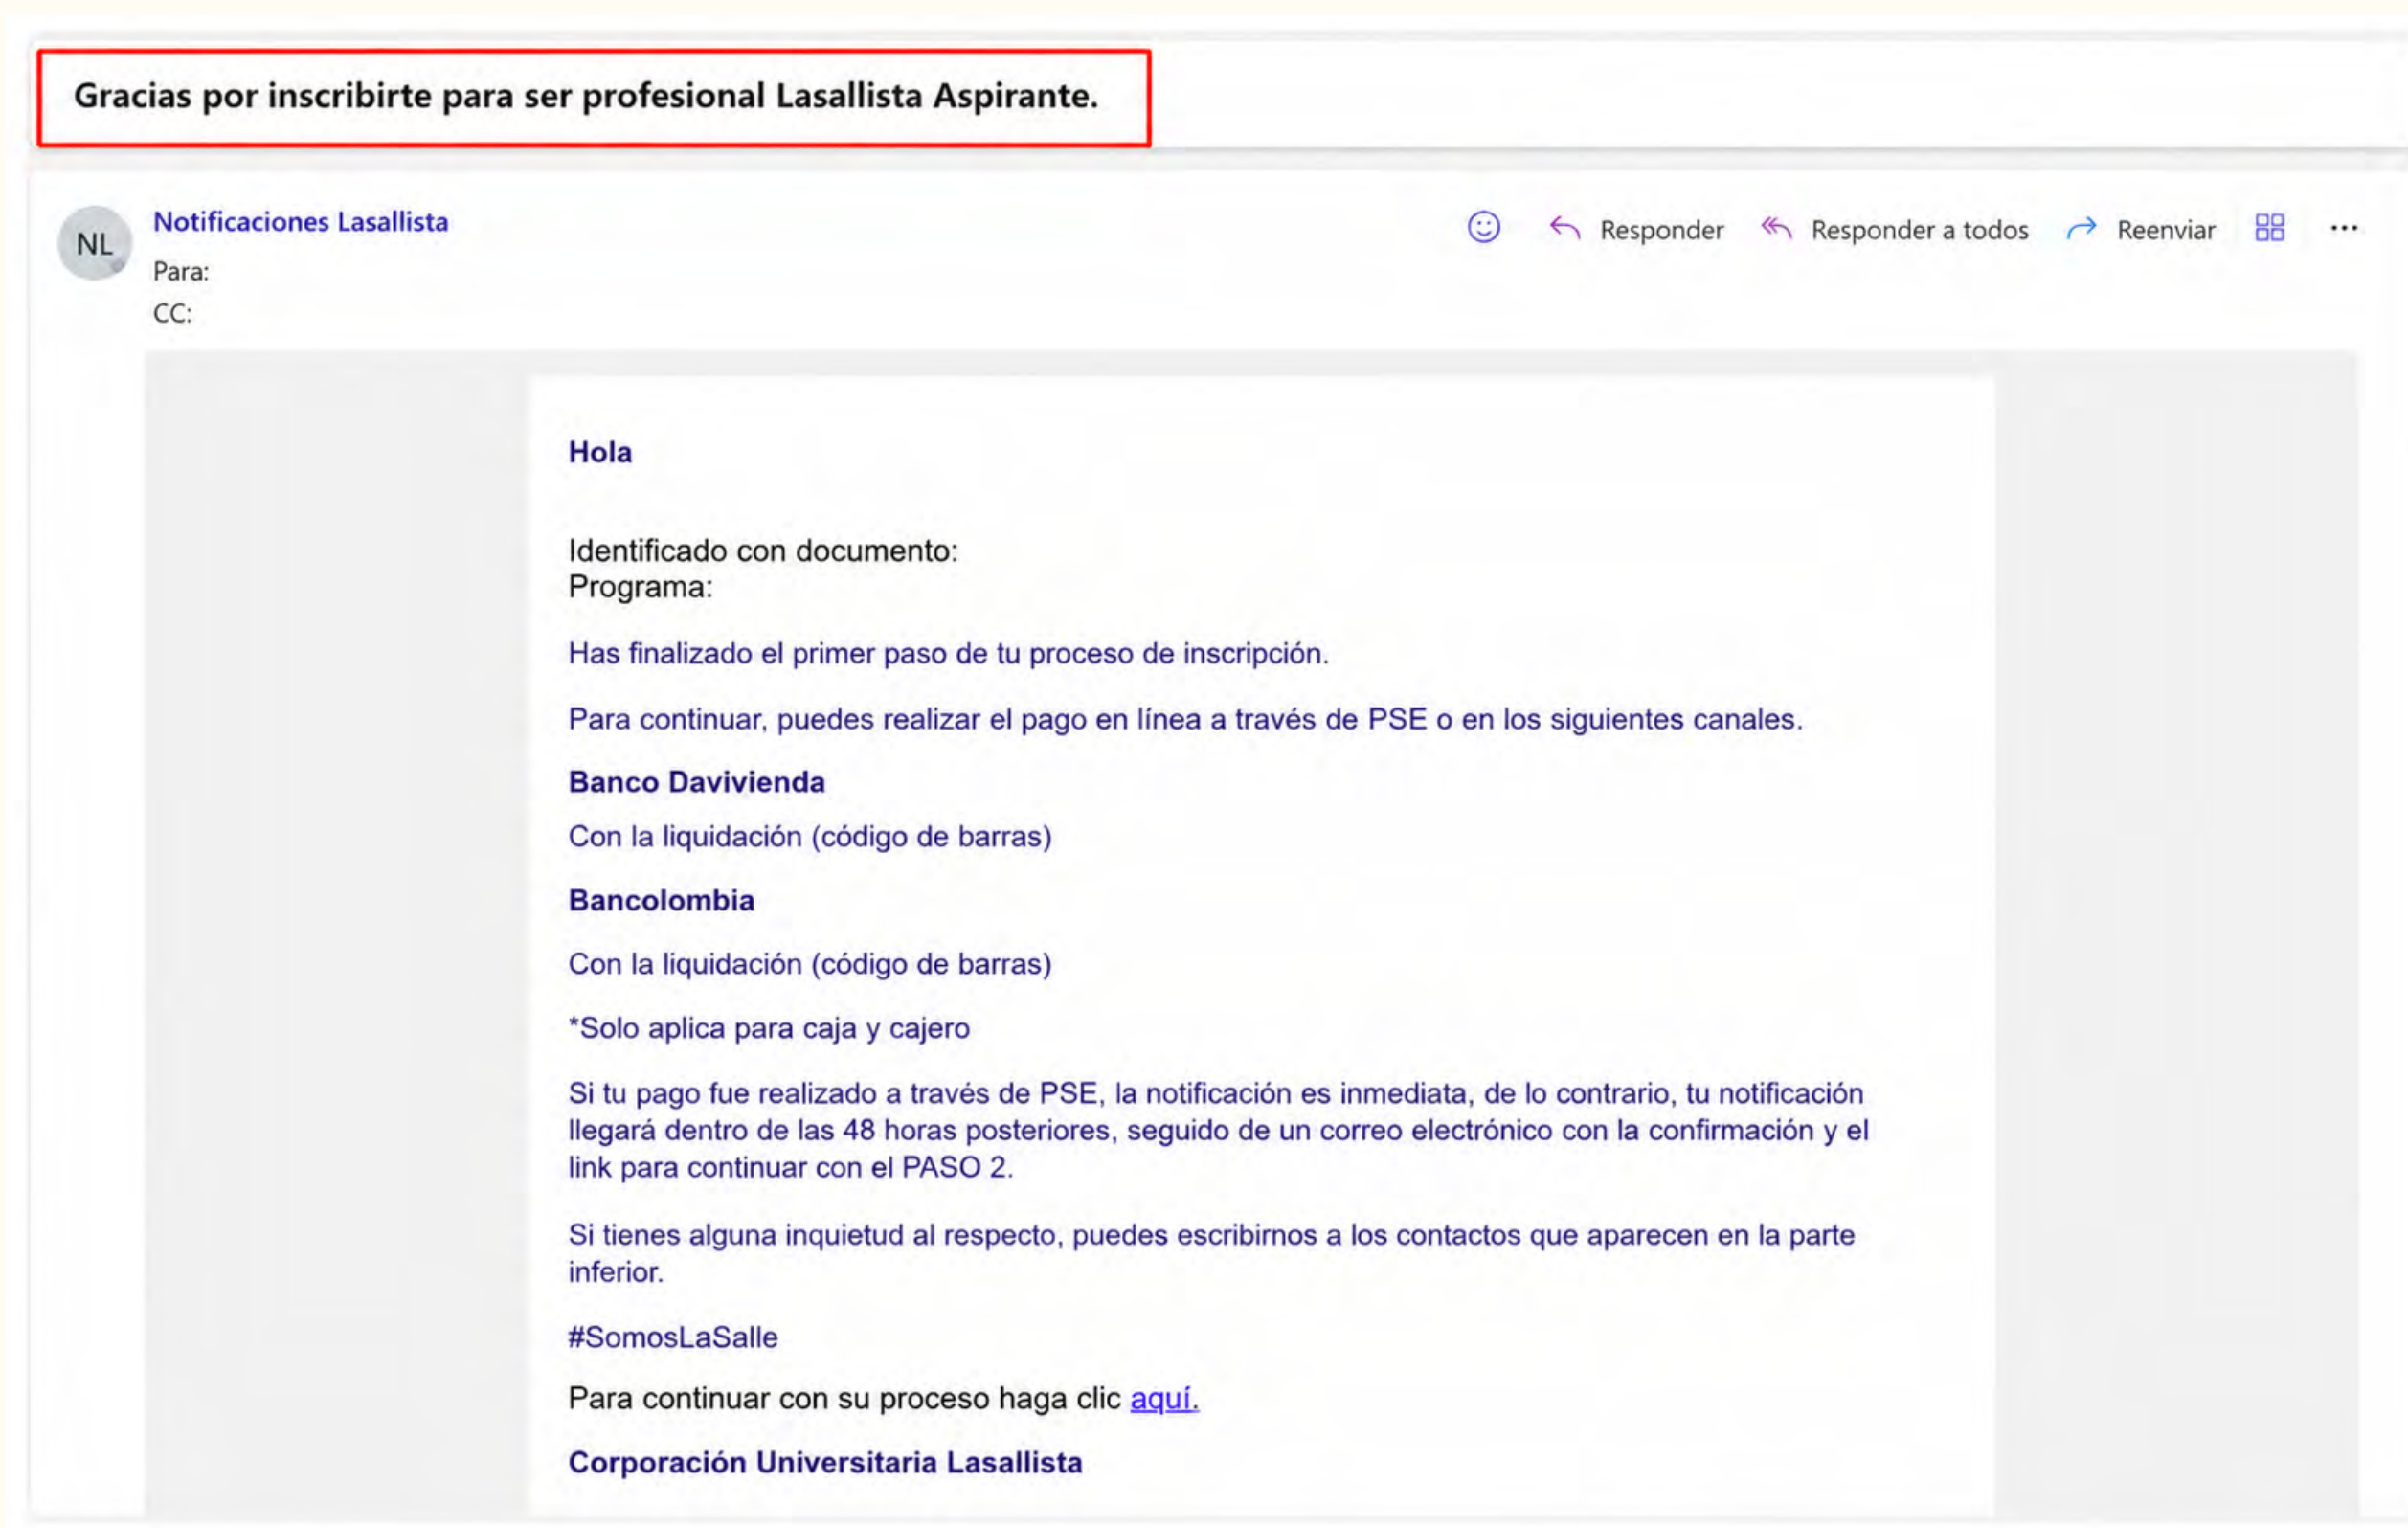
Gracias por inscribirte para ser profesional Lasallista Aspirante.

NL

Notificaciones Lasallista

Para:

CC:

Responder Responder a todos Reenviar ···

Hola

Identificado con documento:
Programa:

Has finalizado el primer paso de tu proceso de inscripción.

Para continuar, puedes realizar el pago en línea a través de PSE o en los siguientes canales.

Banco Davivienda

Con la liquidación (código de barras)

Bancolombia

Con la liquidación (código de barras)

*Solo aplica para caja y cajero

Si tu pago fue realizado a través de PSE, la notificación es inmediata, de lo contrario, tu notificación llegará dentro de las 48 horas posteriores, seguido de un correo electrónico con la confirmación y el link para continuar con el PASO 2.

Si tienes alguna inquietud al respecto, puedes escribirnos a los contactos que aparecen en la parte inferior.

#SomosLaSalle

Para continuar con su proceso haga clic aquí.

Corporación Universitaria Lasallista